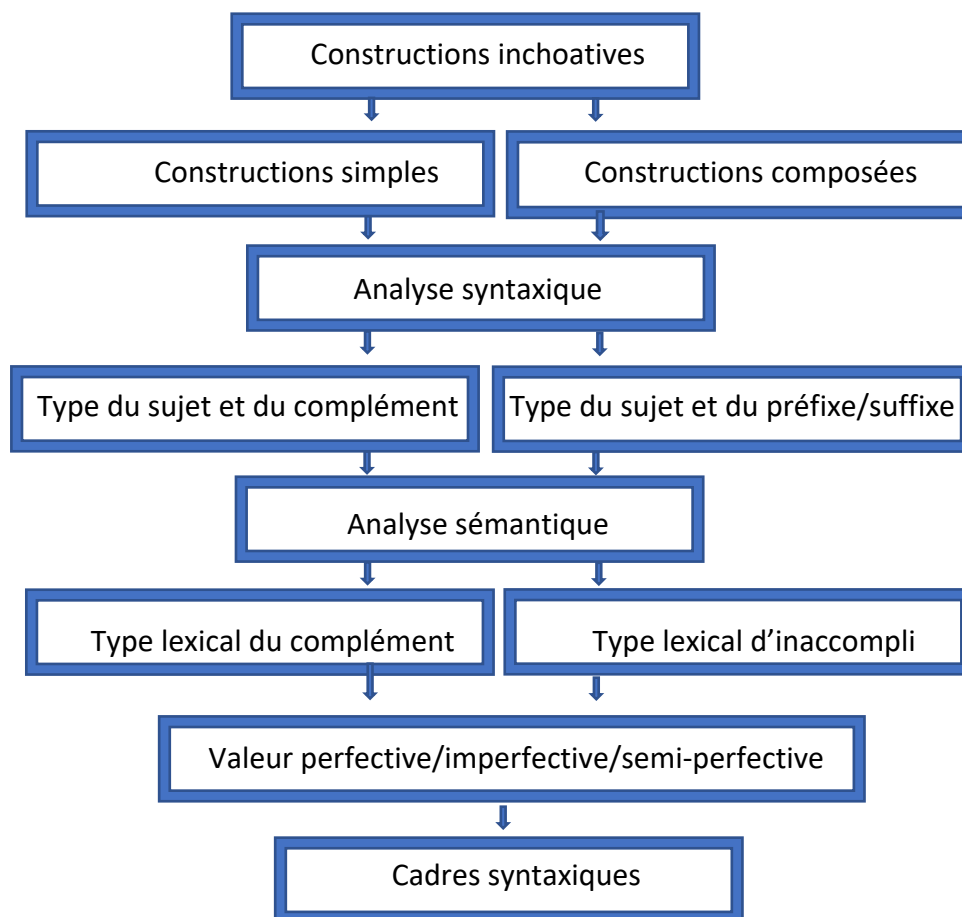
Constructions inchoatives

Constructions simples

Constructions composées

Analyse syntaxique

Type du sujet et du complément

Type du sujet et du préfixe/suffixe

Analyse sémantique

Type lexical du complément

Type lexical d'inaccompli

Valeur perfective/imperfective/semi-perfective

Cadres syntaxiques